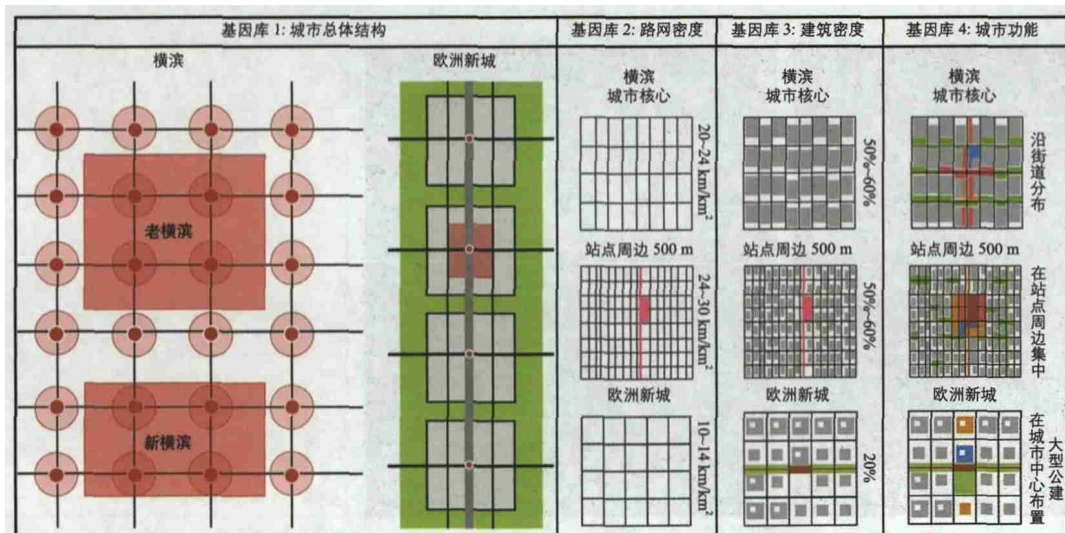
| 基因库 1: 城市总体结构 | 基因库 2: 路网密度 | 基因库 3: 建筑密度 | 基因库 4: 城市功能 |
|---|---|---|---|
| 横滨 老横滨 新横滨 欧洲新城 | 横滨 城市核心 20~24 km/km$^2$ 站点周边 500 m 24~30 km/km$^2$ 欧洲新城 10~14 km/km$^2$ | 横滨 城市核心 50%~60% 站点周边 500 m 50%~60% 欧洲新城 20% | 横滨 城市核心 沿街道分布 站点周边 500 m 在站点周边集中 欧洲新城 大型公建在城市中心布置 |